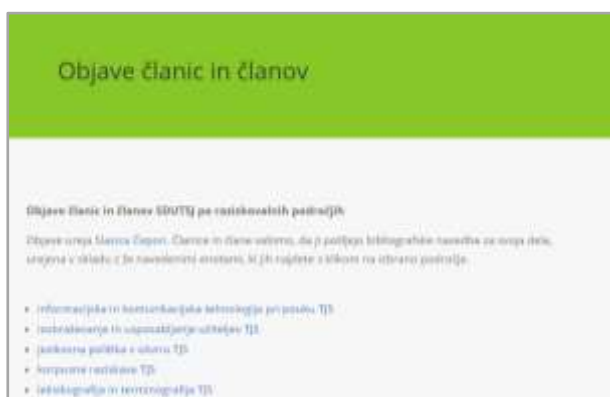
Objave članic in članov

Objave članic in članov SDUTSJ po raziskovalnih področjih

Objave ureja Stanica Čepon. Članice in člane vabimo, da ji pošljejo bibliografske navedbe za svoja dela, urejena v skladu z že navedenimi enotami, ki jih najdete s klikom na izbrano področje.

- informacijska in komunikacijska tehnologija pri pouku TJS
- izobraževanje in usposabljanje učiteljev TJS
- jezikovna politika v okviru TJS
- korpusne raziskave TJS
- leksikografija in terminografija TJS